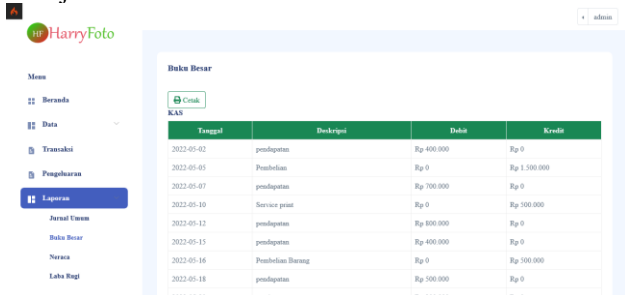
HarryFoto

admin

Menu

Beranda

Data

Transaksi

Pengeluaran

Laporan

Jurnal Umum

Buku Besar

Neraca

Laba Rugi

Buku Besar

Cetak

KAS

| Tanggal | Deskripsi | Debit | Kredit |
|---|---|---|---|
| 2022-05-02 | pendapatan | Rp 400.000 | Rp 0 |
| 2022-05-05 | Pembelian | Rp 0 | Rp 1.500.000 |
| 2022-05-07 | pendapatan | Rp 700.000 | Rp 0 |
| 2022-05-10 | Service print | Rp 0 | Rp 500.000 |
| 2022-05-12 | pendapatan | Rp 800.000 | Rp 0 |
| 2022-05-15 | pendapatan | Rp 400.000 | Rp 0 |
| 2022-05-16 | Pembelian Barang | Rp 0 | Rp 500.000 |
| 2022-05-18 | pendapatan | Rp 500.000 | Rp 0 |
| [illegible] | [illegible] | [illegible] | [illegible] |